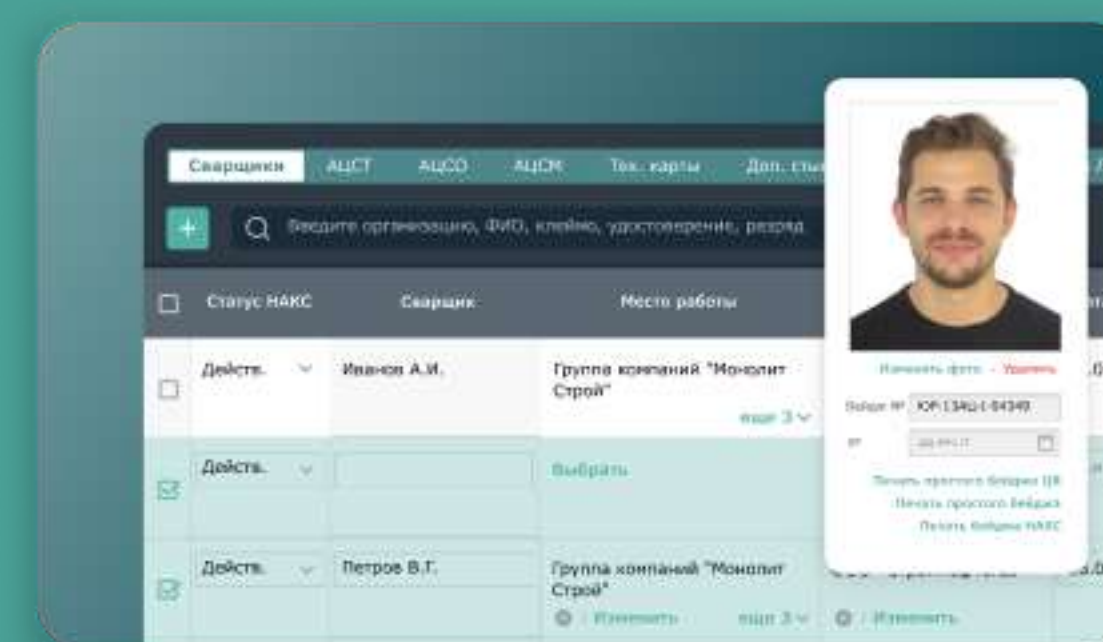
Сварщики АЦСТ АЦСО АЦСМ Тех. карты Доп. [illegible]

Введите организацию, ФИО, клеймо, удостоверение, разряд

Статус НАКС | Сварщик | Место работы

Действ. | Иванов А.И. | Группа компаний "Монолит Строй" ещё 3

Действ. | | Выбрать

Действ. | Петров В.Г. | Группа компаний "Монолит Строй" Изменить ещё 3 Изменить

Изменить фото · Удалить

Бейдж № ЮР-134Ц-1-04349

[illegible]

Печать простого бейджа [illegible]

Печать простого бейджа

Печать бейджа НАКС